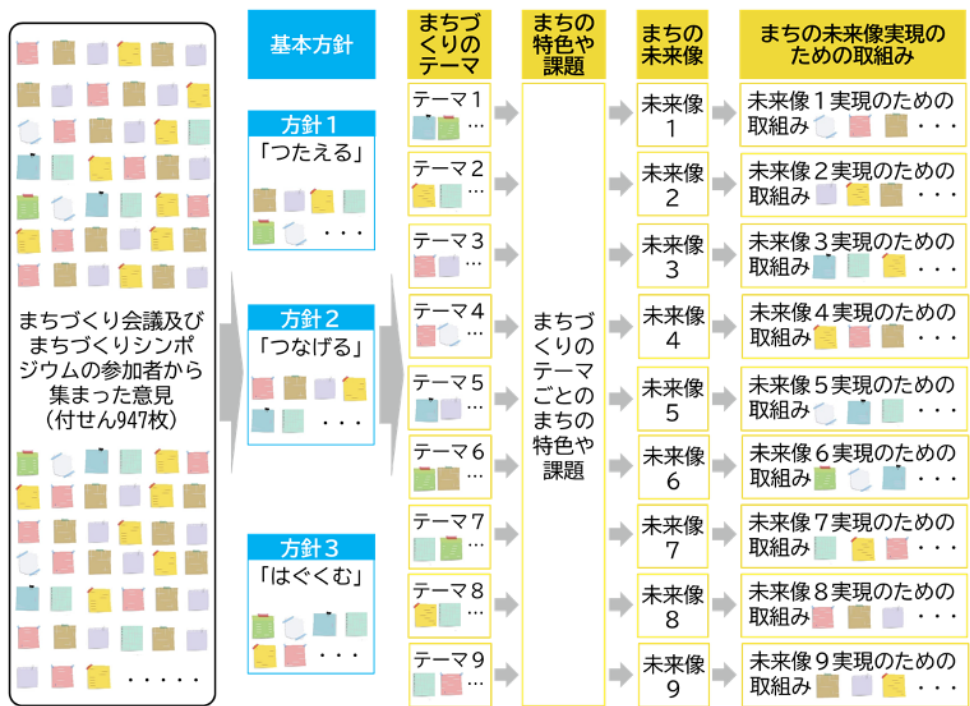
まちづくり会議及びまちづくりシンポジウムの参加者から集まった意見（付せん947枚）

・・・・・

基本方針

方針１
「つたえる」
・・・

方針２
「つなげる」
・・・

方針３
「はぐくむ」
・・・

| まちづくりのテーマ | まちの特色や課題 | まちの未来像 | まちの未来像実現のための取組み |
|---|---|---|---|
| テーマ１ … | まちづくりのテーマごとのまちの特色や課題 | 未来像１ | 未来像１実現のための取組み・・・ |
| テーマ２ … | | 未来像２ | 未来像２実現のための取組み・・・ |
| テーマ３ … | | 未来像３ | 未来像３実現のための取組み・・・ |
| テーマ４ … | | 未来像４ | 未来像４実現のための取組み・・・ |
| テーマ５ … | | 未来像５ | 未来像５実現のための取組み・・・ |
| テーマ６ … | | 未来像６ | 未来像６実現のための取組み・・・ |
| テーマ７ … | | 未来像７ | 未来像７実現のための取組み・・・ |
| テーマ８ … | | 未来像８ | 未来像８実現のための取組み・・・ |
| テーマ９ … | | 未来像９ | 未来像９実現のための取組み・・・ |